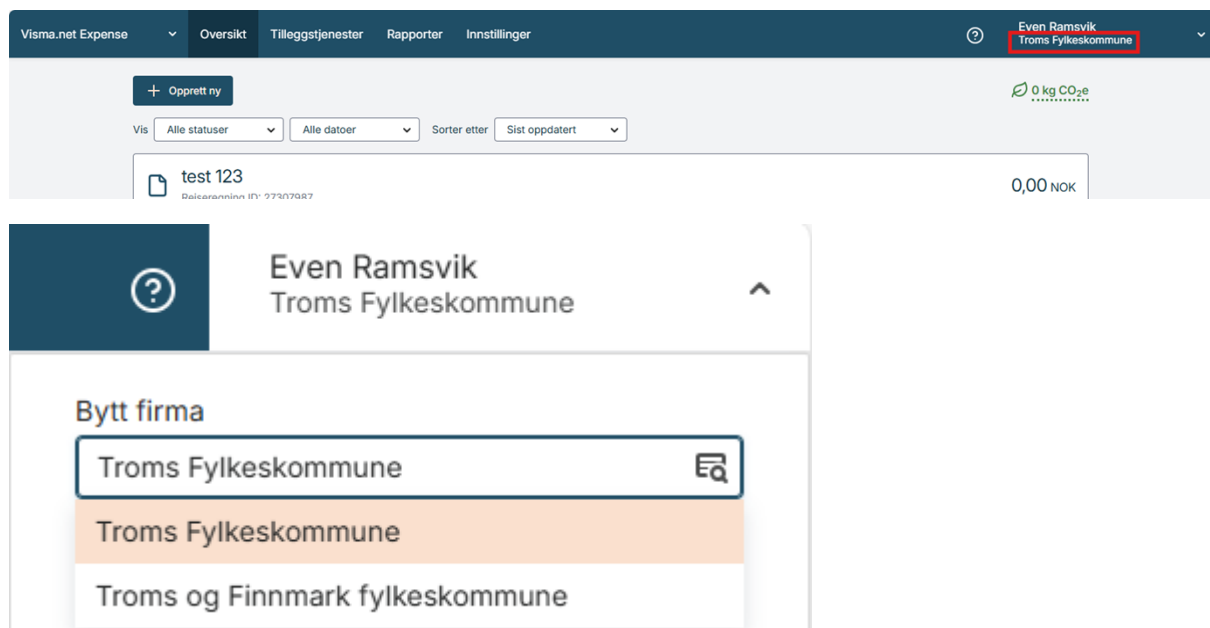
Visma.net Expense Oversikt Tilleggstjenester Rapporter Innstillinger

?

Even Ramsvik
Troms Fylkeskommune

+ Opprett ny

0 kg $CO_2e$

Vis Alle statuser Alle datoer Sorter etter Sist oppdatert

test 123
Reiseregning ID: 27307987

0,00 NOK

?

Even Ramsvik
Troms Fylkeskommune

Bytt firma

Troms Fylkeskommune

Troms Fylkeskommune

Troms og Finnmark fylkeskommune